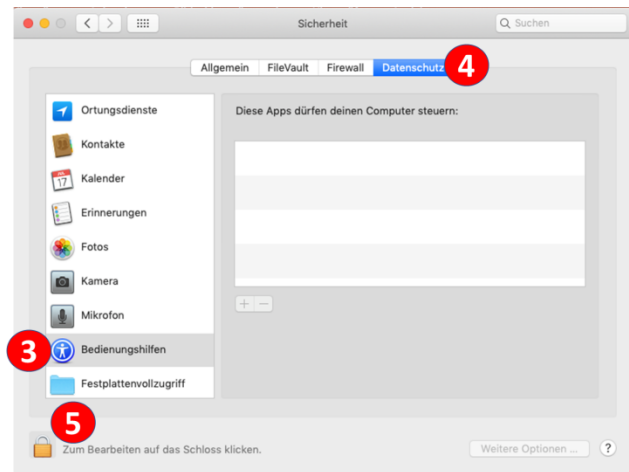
Sicherheit

Suchen

Allgemein | FileVault | Firewall | Datenschutz

4

Ortungsdienste
Kontakte
17 Kalender
Erinnerungen
Fotos
Kamera
Mikrofon
3
Bedienungshilfen
Festplattenvollzugriff

Diese Apps dürfen deinen Computer steuern:

+ −

5

Zum Bearbeiten auf das Schloss klicken.

Weitere Optionen ...

?